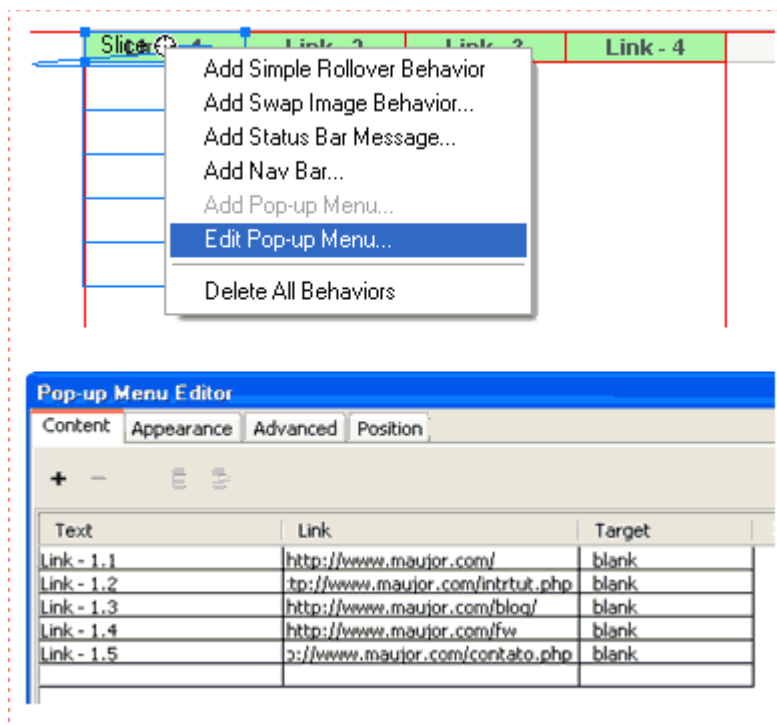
Slice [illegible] | Link - 2 | Link - 3 | Link - 4

Add Simple Rollover Behavior
Add Swap Image Behavior...
Add Status Bar Message...
Add Nav Bar...
Add Pop-up Menu...
Edit Pop-up Menu...
Delete All Behaviors

Pop-up Menu Editor

Content | Appearance | Advanced | Position

+ −

| Text | Link | Target |
|---|---|---|
| Link - 1.1 | http://www.maujor.com/ | blank |
| Link - 1.2 | :tp://www.maujor.com/intrtut.php | blank |
| Link - 1.3 | http://www.maujor.com/blog/ | blank |
| Link - 1.4 | http://www.maujor.com/fw | blank |
| Link - 1.5 | ɔ://www.maujor.com/contato.php | blank |
| | | |